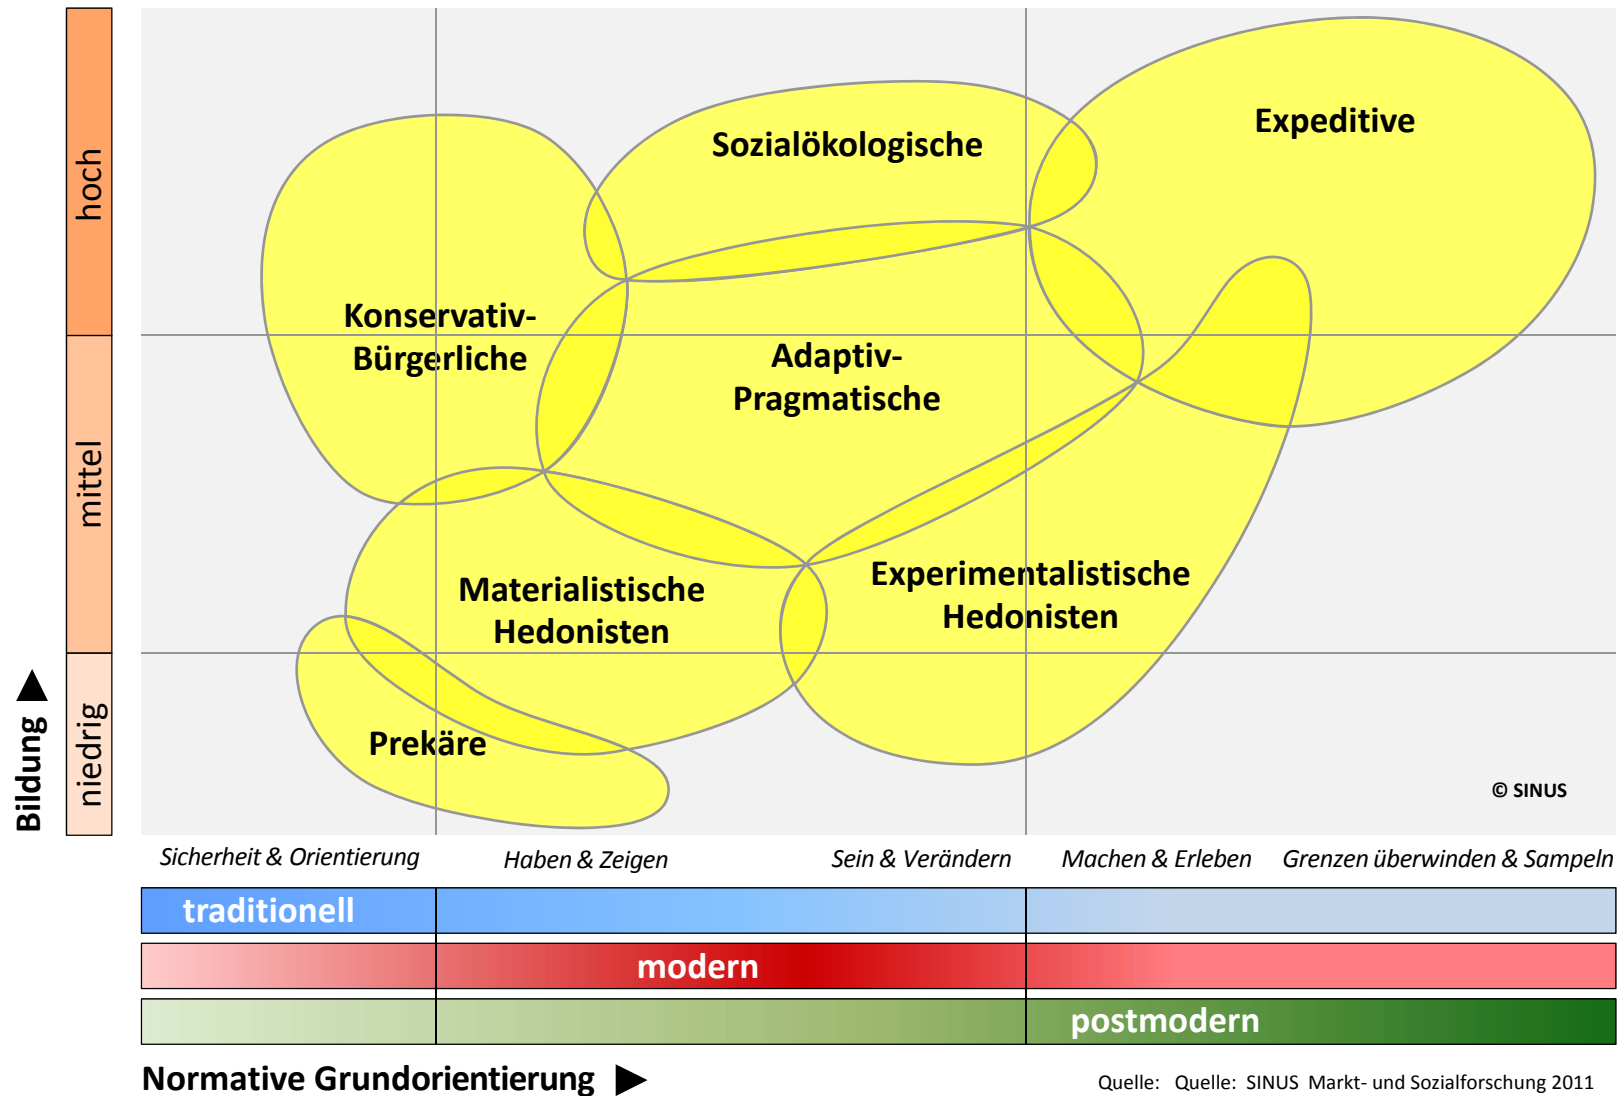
hoch

mittel

niedrig

Bildung

Expeditive

Sozialökologische

Konservativ-Bürgerliche

Adaptiv-Pragmatische

Materialistische Hedonisten

Experimentalistische Hedonisten

Prekäre

© SINUS

Sicherheit & Orientierung

Haben & Zeigen

Sein & Verändern

Machen & Erleben

Grenzen überwinden & Sampeln

traditionell

modern

postmodern

Normative Grundorientierung

Quelle: Quelle: SINUS Markt- und Sozialforschung 2011